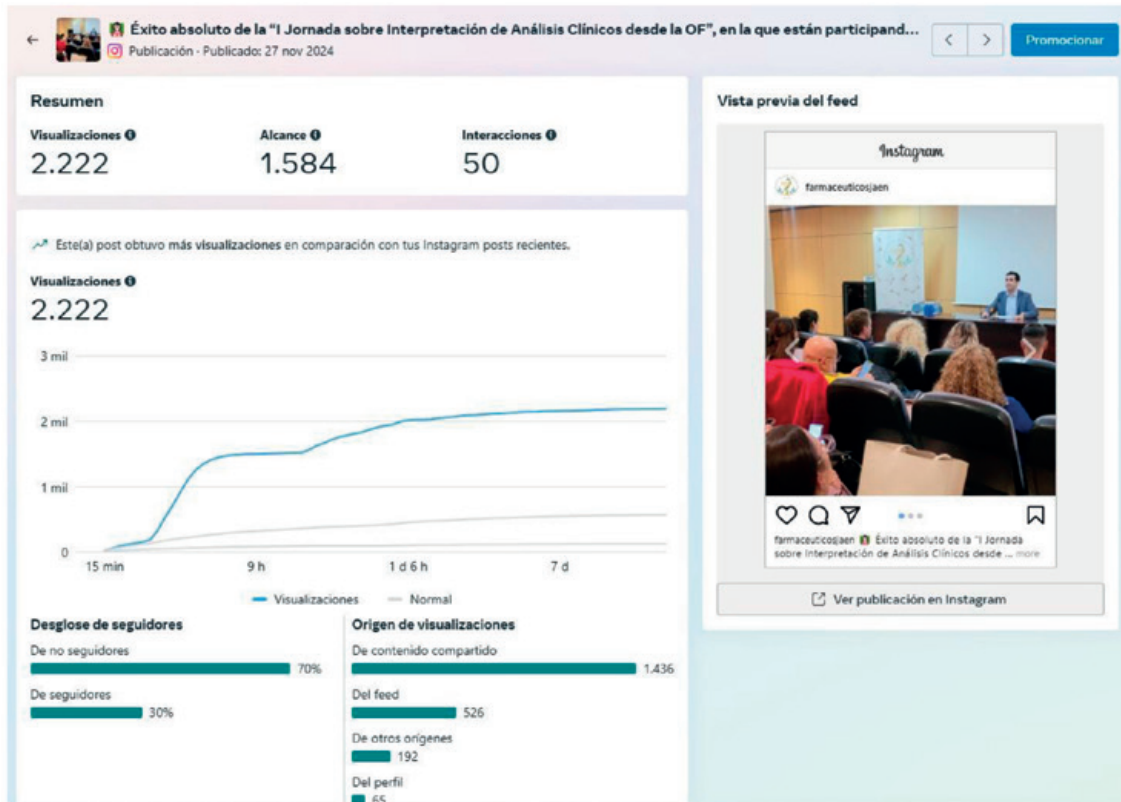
← Éxito absoluto de la "I Jornada sobre Interpretación de Análisis Clínicos desde la OF", en la que están participand...
Publicación · Publicado: 27 nov 2024

< > Promocionar

Resumen

Visualizaciones
2.222

Alcance
1.584

Interacciones
50

Este(a) post obtuvo más visualizaciones en comparación con tus Instagram posts recientes.

Visualizaciones
2.222

3 mil
2 mil
1 mil
0
15 min
9 h
1 d 6 h
7 d

Visualizaciones
Normal

Desglose de seguidores
De no seguidores
70%
De seguidores
30%

Origen de visualizaciones
De contenido compartido
1.436
Del feed
526
De otros orígenes
192
Del perfil
65

Vista previa del feed

Instagram
farmaceuticosjaen

farmaceuticosjaen Éxito absoluto de la "I Jornada sobre Interpretación de Análisis Clínicos desde ... more

Ver publicación en Instagram